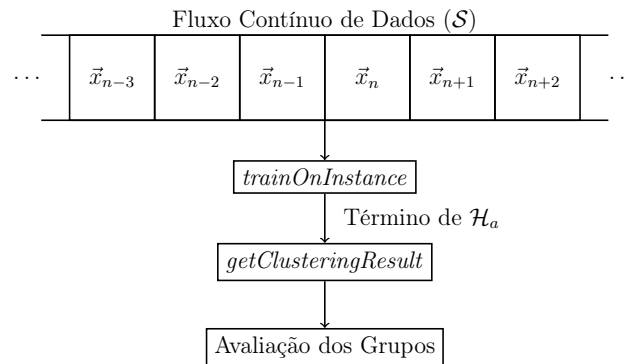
Fluxo Contínuo de Dados ($\mathcal{S}$)

$\cdots$ $\vec{x}_{n-3}$ $\vec{x}_{n-2}$ $\vec{x}_{n-1}$ $\vec{x}_{n}$ $\vec{x}_{n+1}$ $\vec{x}_{n+2}$ $\cdots$

*trainOnInstance*

Término de $\mathcal{H}_a$

*getClusteringResult*

Avaliação dos Grupos